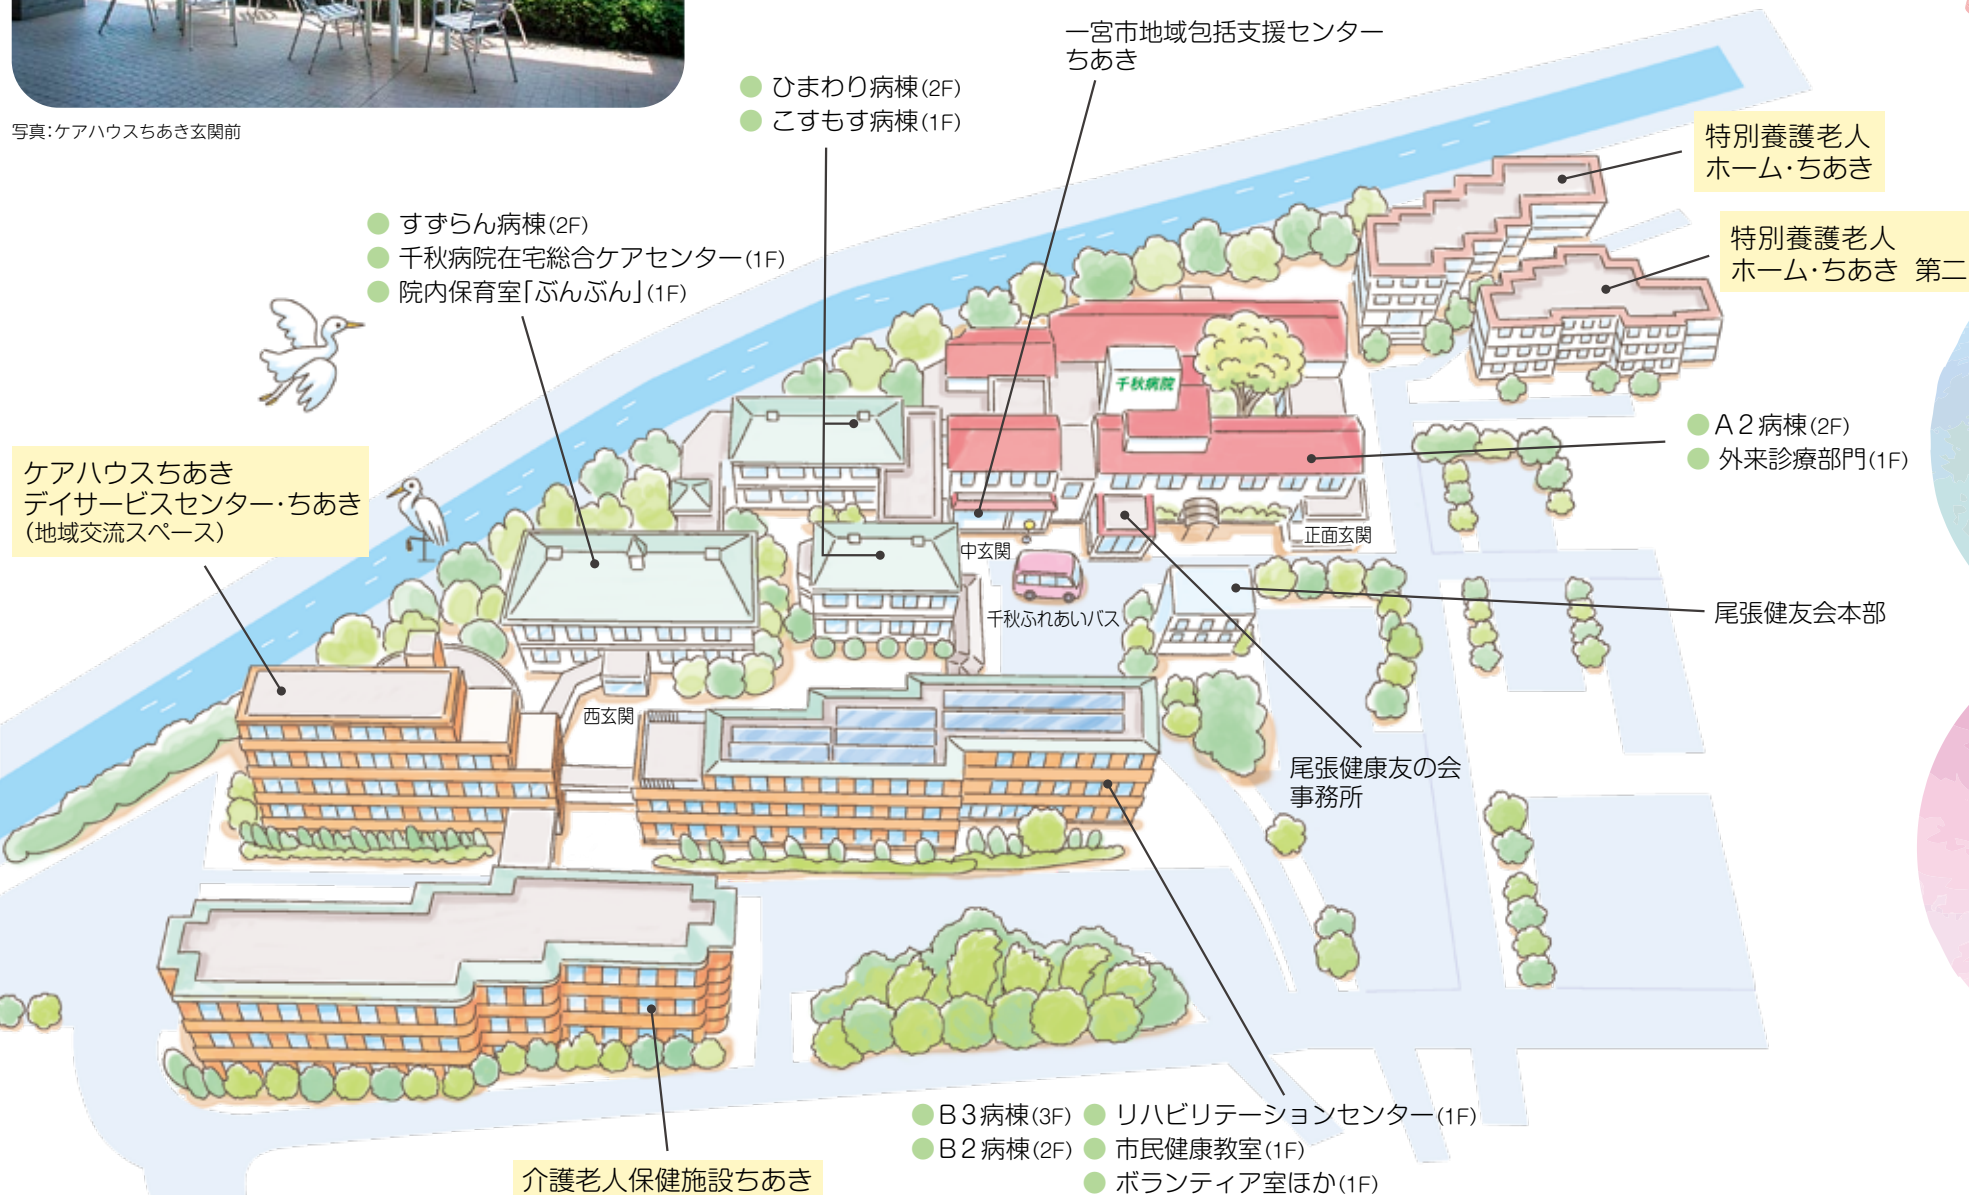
写真:ケアハウスちあき玄関前

一宮市地域包括支援センター
ちあき

ひまわり病棟(2F)
こすもす病棟(1F)

特別養護老人
ホーム·ちあき

特別養護老人
ホーム·ちあき 第二

すずらん病棟(2F)
千秋病院在宅総合ケアセンター(1F)
院内保育室「ぶんぶん」(1F)

千秋病院

A 2 病棟(2F)
外来診療部門(1F)

ケアハウスちあき
デイサービスセンター·ちあき
(地域交流スペース)

中玄関
正面玄関
千秋ふれあいバス

尾張健友会本部

西玄関

尾張健康友の会
事務所

B 3 病棟(3F)
B 2 病棟(2F)
リハビリテーションセンター(1F)
市民健康教室(1F)
ボランティア室ほか(1F)

介護老人保健施設ちあき